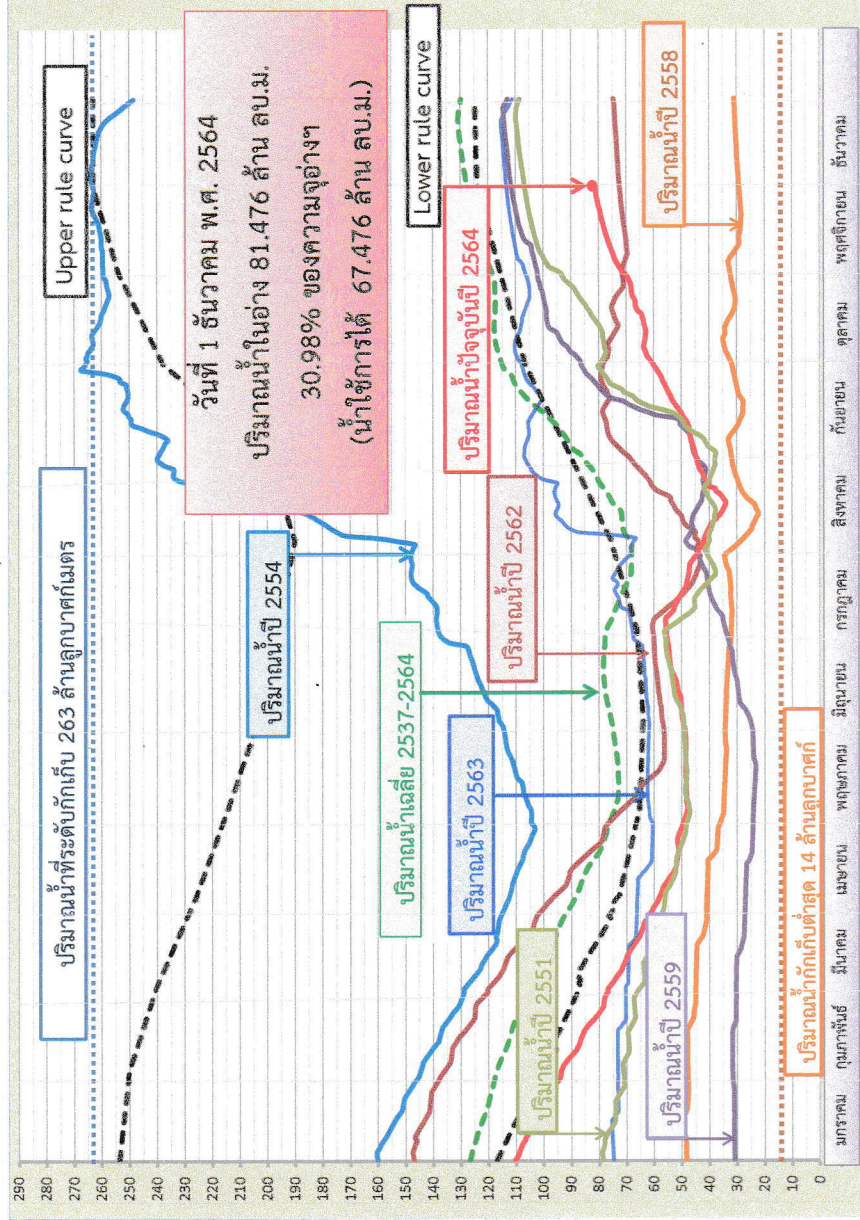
290
280
270
260
250
240
230
220
210
200
190
180
170
160
150
140
130
120
110
100
90
80
70
60
50
40
30
20
10
0

ปริมาณน้ำที่ระดับกักเก็บ 263 ล้านลูกบาศก์เมตร

Upper rule curve

วันที่ 1 ธันวาคม พ.ศ. 2564
ปริมาณน้ำในอ่าง 81.476 ล้าน ลบ.ม.
30.98% ของความจุอ่างฯ
(น้ำใช้การได้ 67.476 ล้าน ลบ.ม.)

Lower rule curve

ปริมาณน้ำปี 2554

ปริมาณน้ำเฉลี่ย 2537-2564

ปริมาณน้ำปี 2563

ปริมาณน้ำปี 2551

ปริมาณน้ำปี 2559

ปริมาณน้ำปี 2562

ปริมาณน้ำปัจจุบันปี 2564

ปริมาณน้ำปี 2558

ปริมาณน้ำกักเก็บต่ำสุด 14 ล้านลูกบาศก์

มกราคม กุมภาพันธ์ มีนาคม เมษายน พฤษภาคม มิถุนายน กรกฎาคม สิงหาคม กันยายน ตุลาคม พฤศจิกายน ธันวาคม